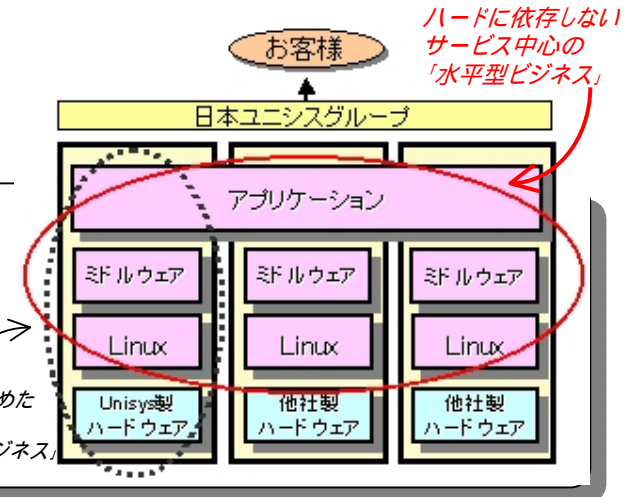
ハードに依存しない
サービス中心の
「水平型ビジネス」

お客様

日本ユニシスグループ

アプリケーション

ミドルウェア

ミドルウェア

ミドルウェア

Linux

Linux

Linux

めた

ジネス」

Unisys製
ハードウェア

他社製
ハードウェア

他社製
ハードウェア